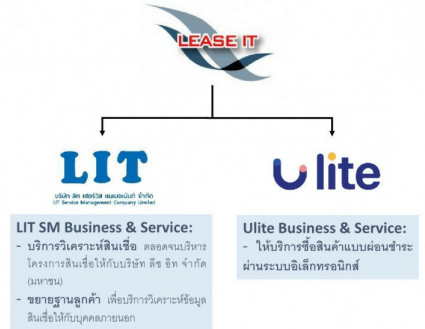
LEASE IT

LIT
บริษัท ลิท เซอร์วิส แมเนจเม้นท์ จำกัด
LIT Service Management Company Limited

lite

LIT SM Business & Service:
- บริการวิเคราะห์สินเชื่อ ตลอดจนบริหารโครงการสินเชื่อให้กับบริษัท ลีซ อิท จำกัด (มหาชน)
- ขยายฐานลูกค้า เพื่อบริการวิเคราะห์ข้อมูลสินเชื่อให้กับบุคคลภายนอก

Ulite Business & Service:
- ให้บริการซื้อสินค้าแบบผ่อนชำระผ่านระบบอิเล็กทรอนิกส์